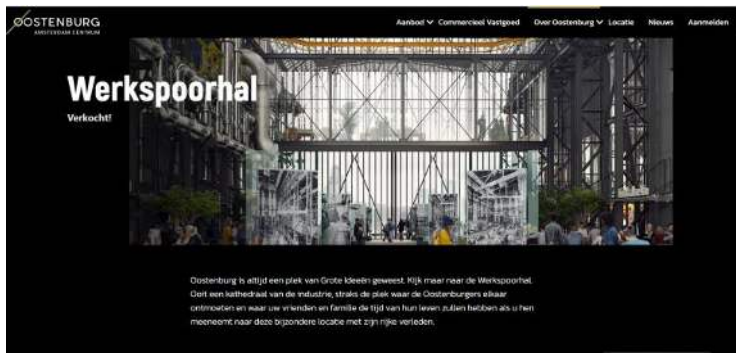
OOSTENBURG
AMSTERDAM CENTRUM

Aanbod Commercieel Vastgoed Over Oostenburg Locatie Nieuws Aanmelden

Werkspoorhal

Verkocht!

Oostenburg is altijd een plek van Grote Ideeën geweest. Kijk maar naar de Werkspoorhal. Ooit een kathedraal van de industrie, straks de plek waar de Oostenburgers elkaar ontmoeten en waar uw vrienden en familie de tijd van hun leven zullen hebben als u hen meeneemt naar deze bijzondere locatie met zijn rijke verleden.